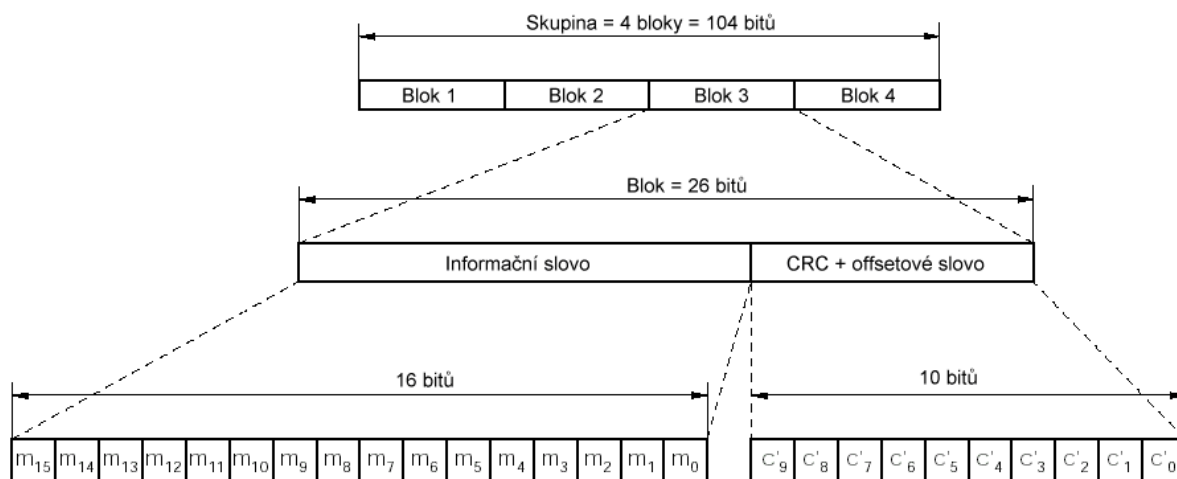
Skupina = 4 bloky = 104 bitů

| Blok 1 | Blok 2 | Blok 3 | Blok 4 |
|---|---|---|---|

Blok = 26 bitů

| Informační slovo | CRC + offsetové slovo |
|---|---|

16 bitů

| $m_{15}$ | $m_{14}$ | $m_{13}$ | $m_{12}$ | $m_{11}$ | $m_{10}$ | $m_9$ | $m_8$ | $m_7$ | $m_6$ | $m_5$ | $m_4$ | $m_3$ | $m_2$ | $m_1$ | $m_0$ |
|---|---|---|---|---|---|---|---|---|---|---|---|---|---|---|---|

10 bitů

| $c'_9$ | $c'_8$ | $c'_7$ | $c'_6$ | $c'_5$ | $c'_4$ | $c'_3$ | $c'_2$ | $c'_1$ | $c'_0$ |
|---|---|---|---|---|---|---|---|---|---|